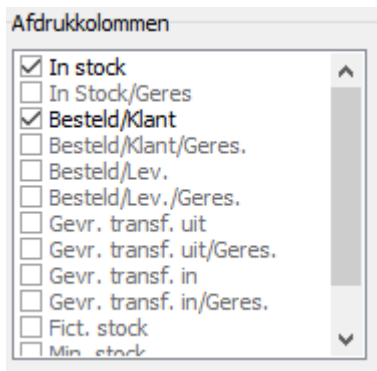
Afdrukkolommen

☑ In stock
☐ In Stock/Geres
☑ Besteld/Klant
☐ Besteld/Klant/Geres.
☐ Besteld/Lev.
☐ Besteld/Lev./Geres.
☐ Gevr. transf. uit
☐ Gevr. transf. uit/Geres.
☐ Gevr. transf. in
☐ Gevr. transf. in/Geres.
☐ Fict. stock
☐ Min. stock